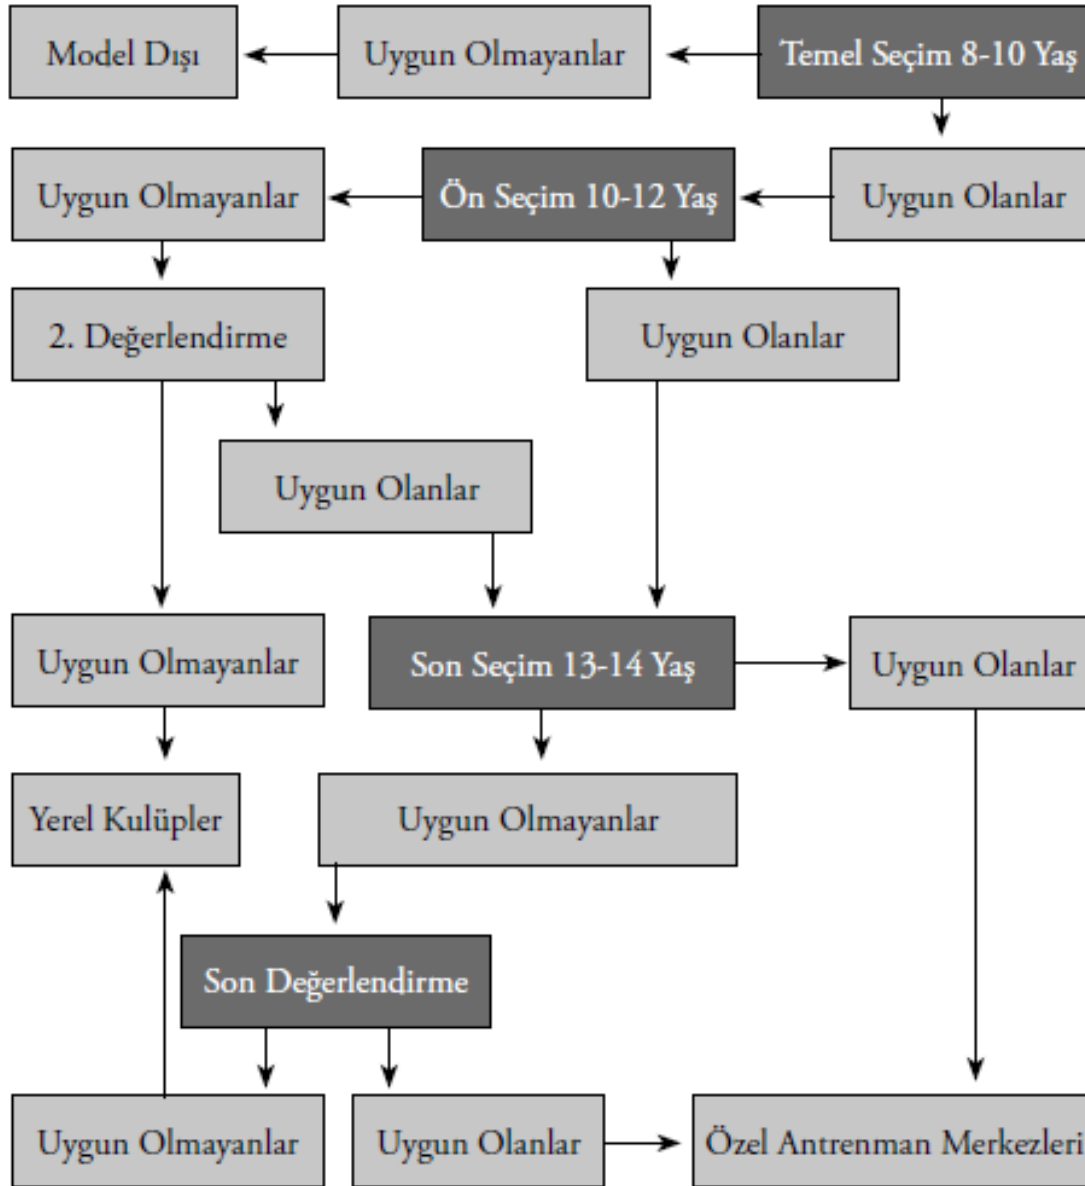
Model Dışı
Uygun Olmayanlar
Temel Seçim 8-10 Yaş
Uygun Olmayanlar
Ön Seçim 10-12 Yaş
Uygun Olanlar
2. Değerlendirme
Uygun Olanlar
Uygun Olanlar
Uygun Olmayanlar
Son Seçim 13-14 Yaş
Uygun Olanlar
Yerel Kulüpler
Uygun Olmayanlar
Son Değerlendirme
Uygun Olmayanlar
Uygun Olanlar
Özel Antrenman Merkezleri